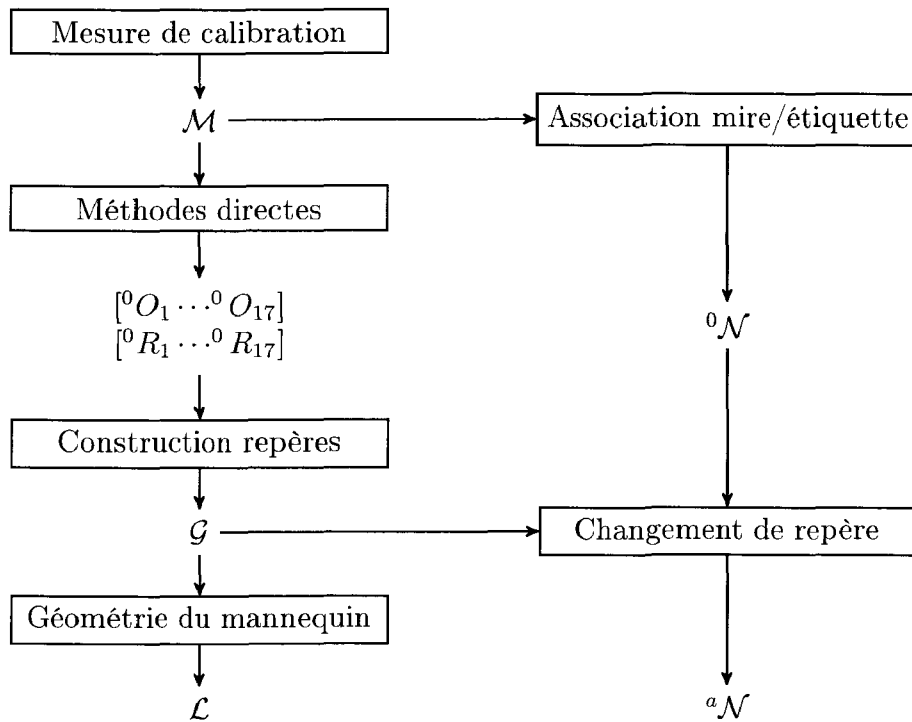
Mesure de calibration

$\mathcal{M}$

Association mire/étiquette

Méthodes directes

$[{}^0O_1 \cdots {}^0O_{17}]$
$[{}^0R_1 \cdots {}^0R_{17}]$

${}^0\mathcal{N}$

Construction repères

$\mathcal{G}$

Changement de repère

Géométrie du mannequin

$\mathcal{L}$

${}^a\mathcal{N}$